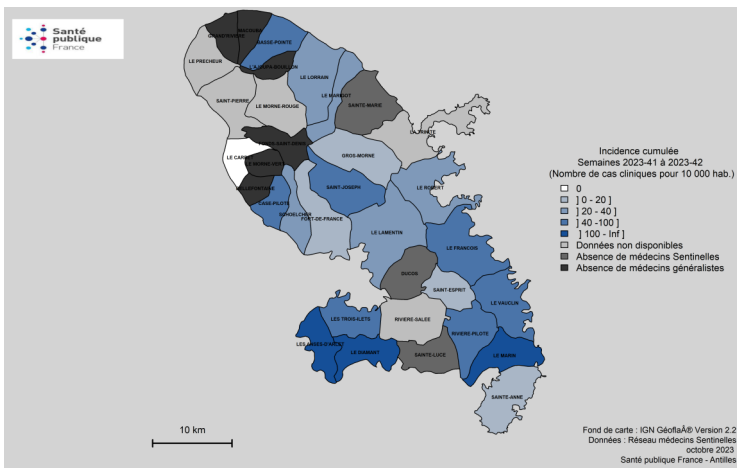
Santé publique France

GRAND'RIVIERE
MACOUBA
BASSE-POINTE
LE PRECHEUR
L'AJOUPA-BOUILLON
LE LORRAIN
LE MARIGOT
SAINT-PIERRE
LE MORNE-ROUGE
SAINTE-MARIE
LA TRINITE
FONDS-SAINT-DENIS
LE CARBET
LE MORNE-VERT
GROS-MORNE
BELLEFONTAINE
SAINT-JOSEPH
LE ROBERT
CASE-PILOTE
SCHOELCHER
FORT-DE-FRANCE
LE LAMENTIN
LE FRANCOIS
DUCOS
SAINT-ESPRIT
LE VAUCLIN
LES TROIS-ILETS
RIVIERE-SALEE
RIVIERE-PILOTE
LES ANSES-D'ARLET
LE DIAMANT
SAINTE-LUCE
LE MARIN
SAINTE-ANNE

Incidence cumulée
Semaines 2023-41 à 2023-42
(Nombre de cas cliniques pour 10 000 hab.)
0
] 0 - 20 ]
] 20 - 40 ]
] 40 -100 ]
] 100 - Inf ]
Données non disponibles
Absence de médecins Sentinelles
Absence de médecins généralistes

10 km

Fond de carte : IGN GéoflaÂ® Version 2.2
Données : Réseau médecins Sentinelles
octobre 2023
Santé publique France - Antilles